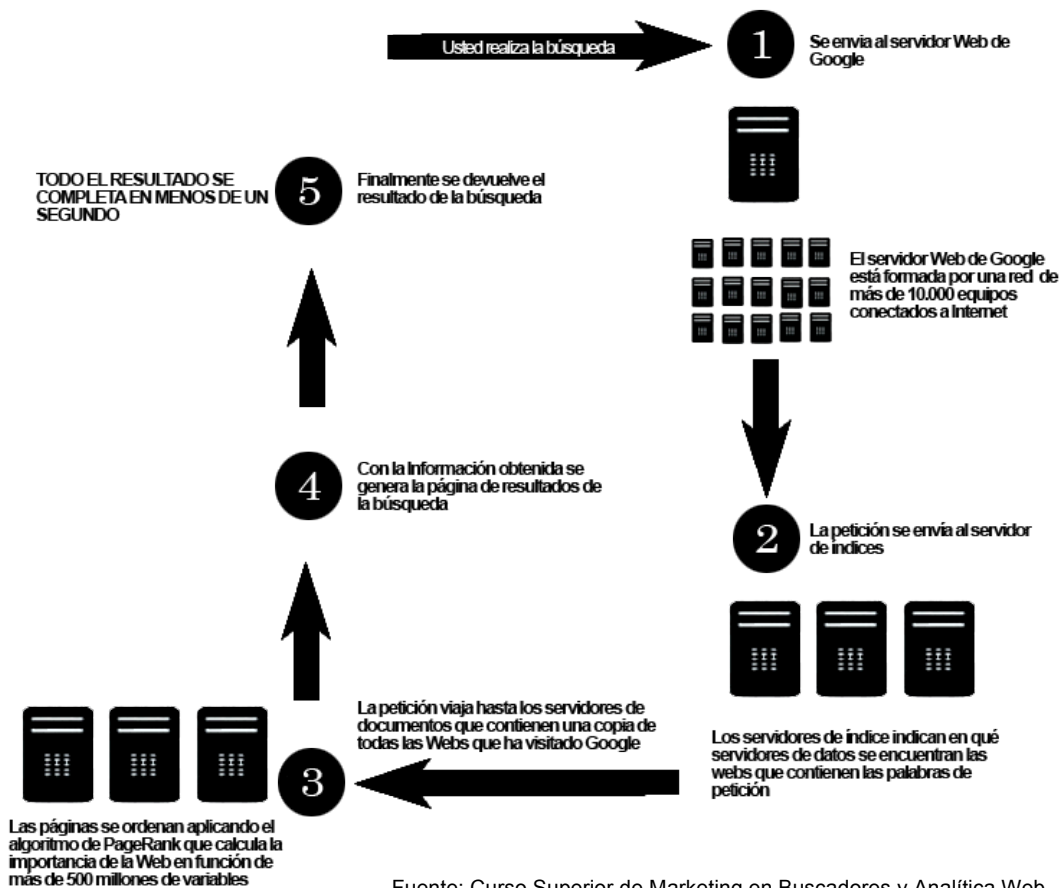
Usted realiza la búsqueda

1

Se envia al servidor Web de Google

El servidor Web de Google está formada por una red de más de 10.000 equipos conectados a Internet

2

La petición se envía al servidor de indices

Los servidores de índice indican en qué servidores de datos se encuentran las webs que contienen las palabras de petición

3

La petición viaja hasta los servidores de documentos que contienen una copia de todas las Webs que ha visitado Google

Las páginas se ordenan aplicando el algoritmo de PageRank que calcula la importancia de la Web en función de más de 500 millones de variables

4

Con la Información obtenida se genera la página de resultados de la búsqueda

5

Finalmente se devuelve el resultado de la búsqueda

TODO EL RESULTADO SE COMPLETA EN MENOS DE UN SEGUNDO

Fuente: Curso Superior de Marketing en Buscadores y Analítica Web